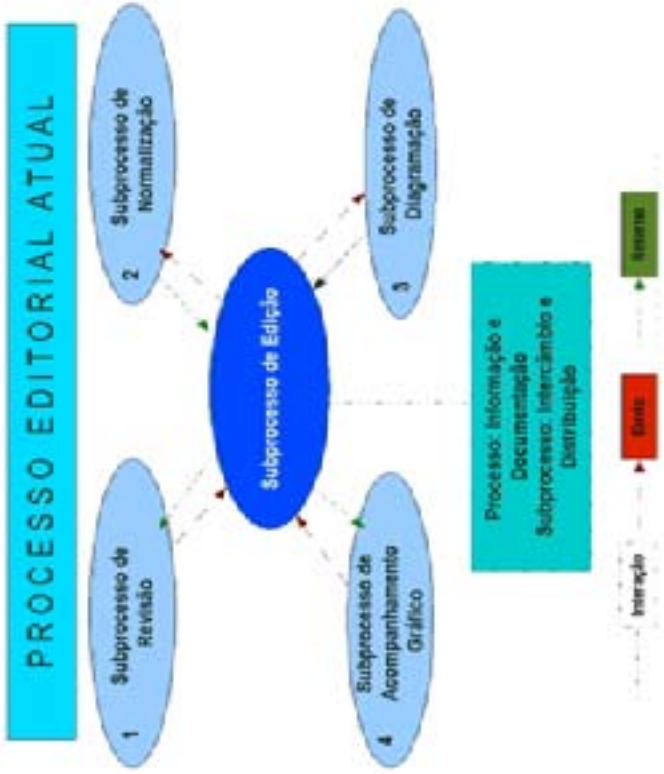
PROCESSO EDITORIAL ATUAL

1 Subprocesso de Revisão

2 Subprocesso de Normalização

Subprocesso de Edição

4 Subprocesso de Acompanhamento Gráfico

3 Subprocesso de Diagramação

Processo: Informação e Documentação
Subprocesso: Intercâmbio e Distribuição

Interação

Envio

Retorno